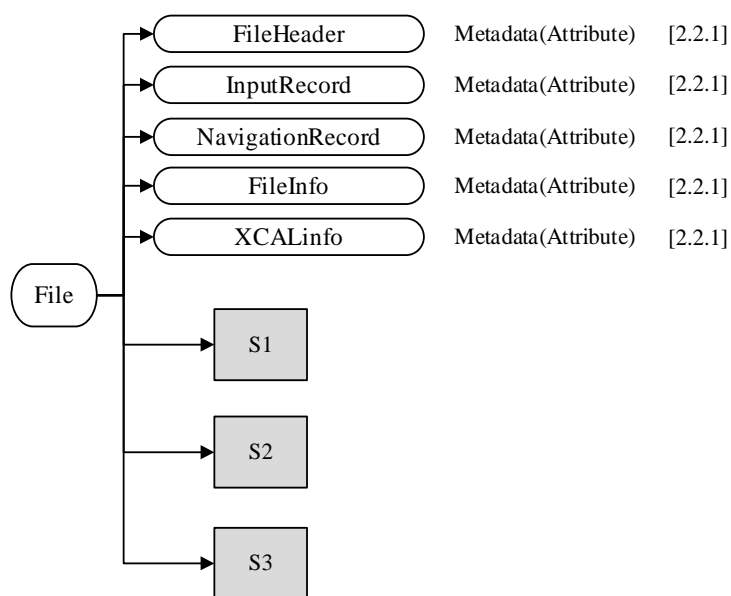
FileHeader Metadata(Attribute) [2.2.1]
InputRecord Metadata(Attribute) [2.2.1]
NavigationRecord Metadata(Attribute) [2.2.1]
FileInfo Metadata(Attribute) [2.2.1]
XCALinfo Metadata(Attribute) [2.2.1]

File

S1

S2

S3